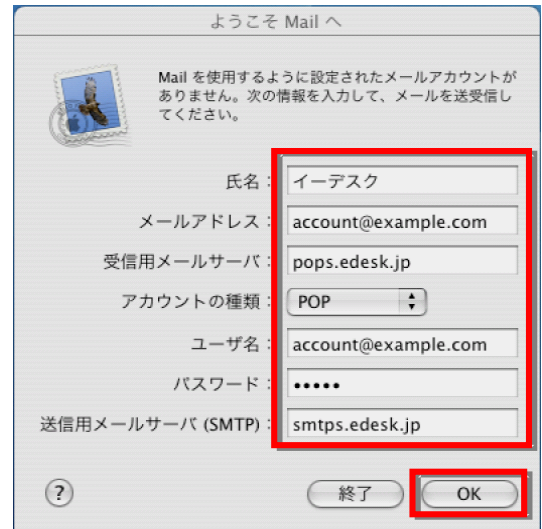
ようこそ Mail へ

Mail を使用するように設定されたメールアカウントがありません。次の情報を入力して、メールを送受信してください。

氏名 : イーデスク
メールアドレス : account@example.com
受信用メールサーバ : pops.edesk.jp
アカウントの種類 : POP
ユーザ名 : account@example.com
パスワード : •••••
送信用メールサーバ (SMTP) : smtps.edesk.jp

?
終了
OK